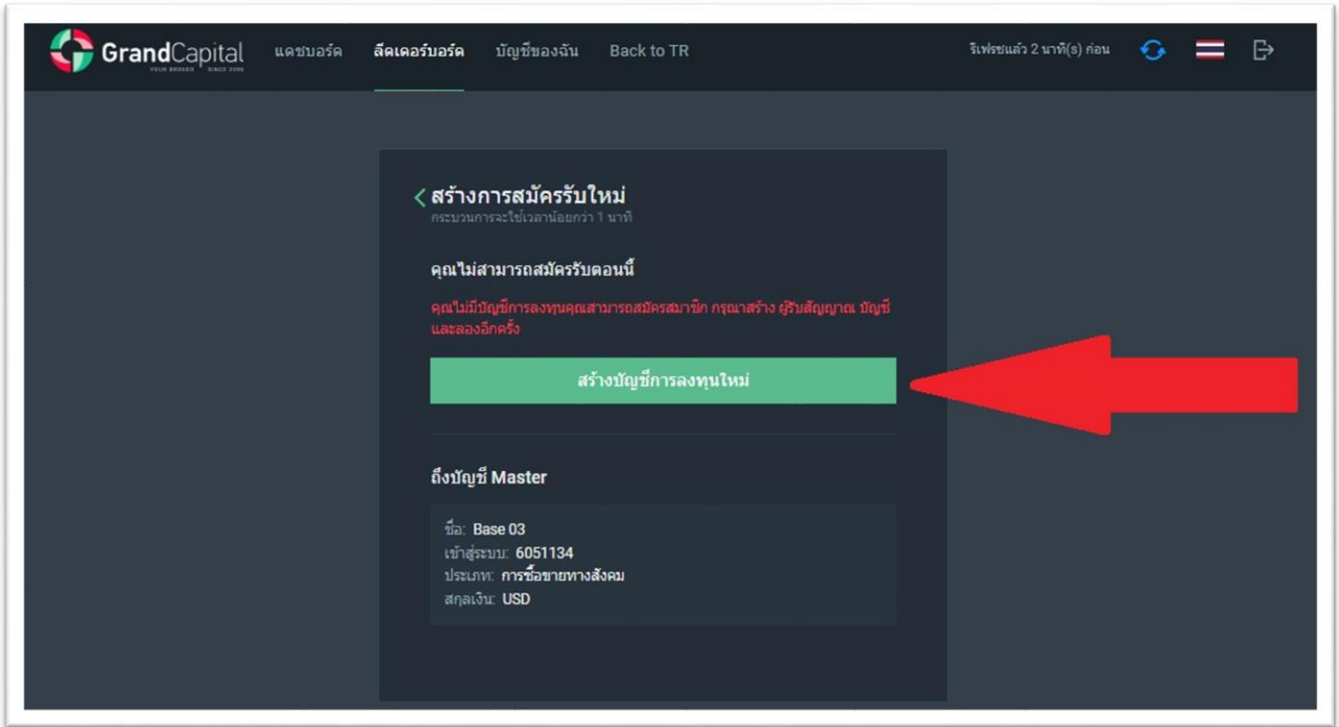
GrandCapital
YOUR BROKER SINCE 2006

แดชบอร์ด ลีดเดอร์บอร์ด บัญชีของฉัน Back to TR

รีเฟรชแล้ว 2 นาที(s) ก่อน

‹ สร้างการสมัครรับใหม่
กระบวนการจะใช้เวลาน้อยกว่า 1 นาที

คุณไม่สามารถสมัครรับตอนนี้

คุณไม่มีบัญชีการลงทุนคุณสามารถสมัครสมาชิก กรุณาสร้าง ผู้รับสัญญาณ บัญชี และลองอีกครั้ง

สร้างบัญชีการลงทุนใหม่

ถึงบัญชี Master

ชื่อ: Base 03
เข้าสู่ระบบ: 6051134
ประเภท: การซื้อขายทางสังคม
สกุลเงิน: USD